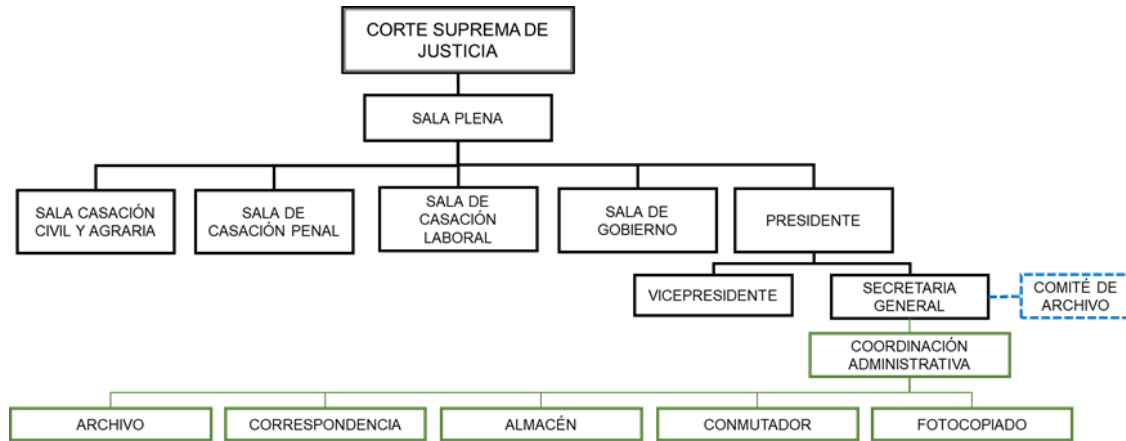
CORTE SUPREMA DE JUSTICIA

SALA PLENA

SALA CASACIÓN CIVIL Y AGRARIA

SALA DE CASACIÓN PENAL

SALA DE CASACIÓN LABORAL

SALA DE GOBIERNO

PRESIDENTE

VICEPRESIDENTE

SECRETARIA GENERAL

COMITÉ DE ARCHIVO

COORDINACIÓN ADMINISTRATIVA

ARCHIVO

CORRESPONDENCIA

ALMACÉN

CONMUTADOR

FOTOCOPIADO